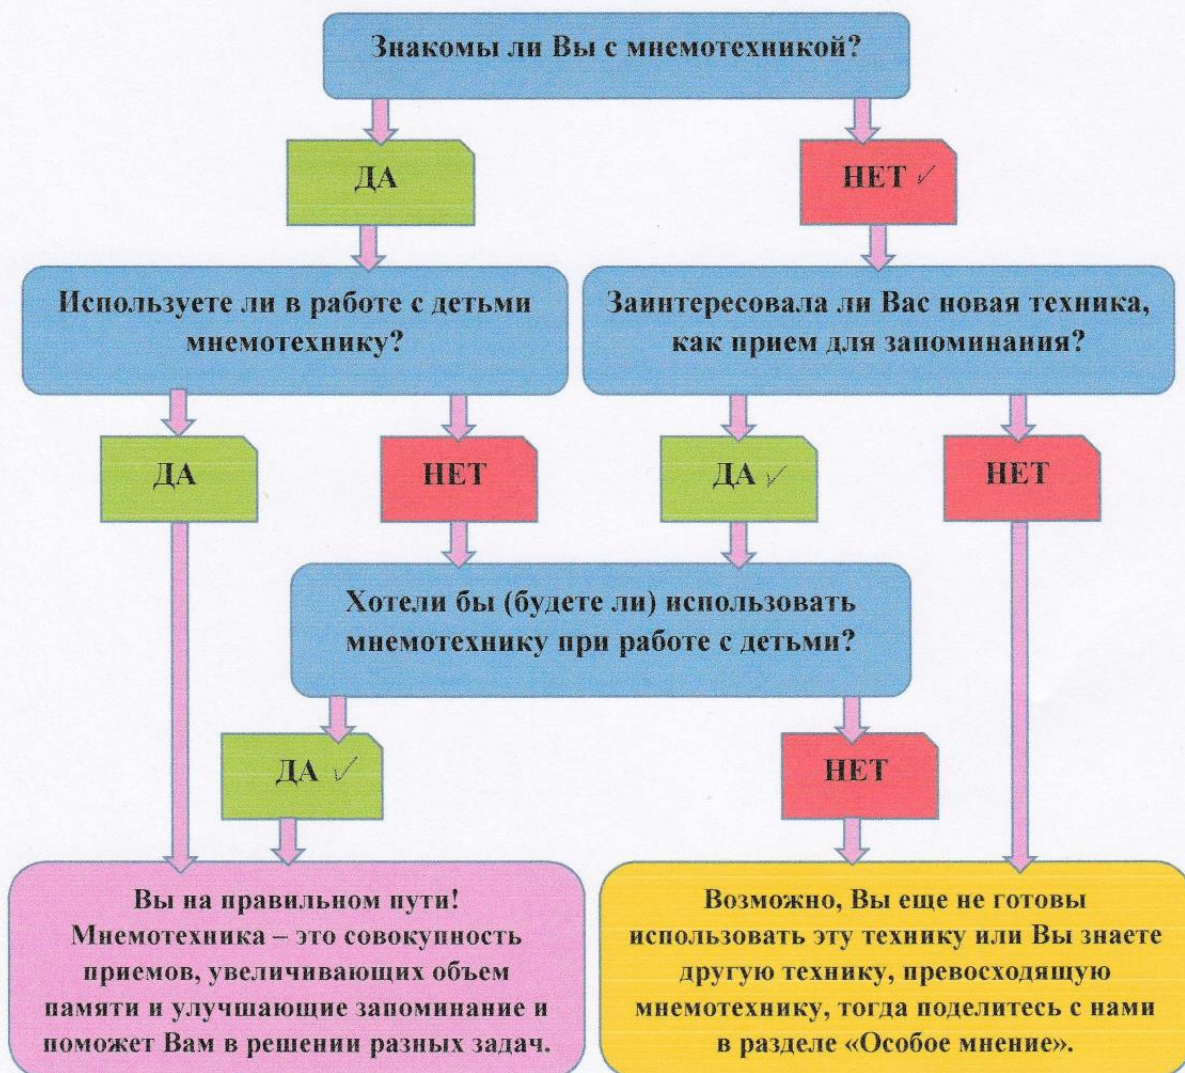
Знакомы ли Вы с мнемотехникой?

ДА

НЕТ ✓

Используете ли в работе с детьми мнемотехнику?

Заинтересовала ли Вас новая техника, как прием для запоминания?

ДА

НЕТ

ДА ✓

НЕТ

Хотели бы (будете ли) использовать мнемотехнику при работе с детьми?

ДА ✓

НЕТ

Вы на правильном пути! Мнемотехника – это совокупность приемов, увеличивающих объем памяти и улучшающие запоминание и поможет Вам в решении разных задач.

Возможно, Вы еще не готовы использовать эту технику или Вы знаете другую технику, превосходящую мнемотехнику, тогда поделитесь с нами в разделе «Особое мнение».